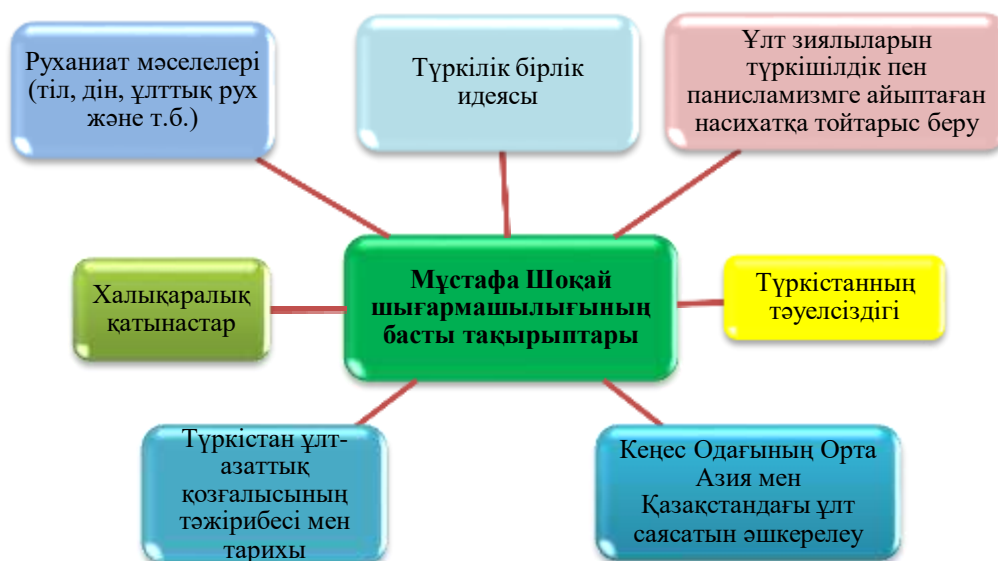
Руханиат мәселелері (тіл, дін, ұлттық рух және т.б.)

Түркілік бірлік идеясы

Ұлт зиялыларын түркішілдік пен панисламизмге айыптаған насихатқа тойтарыс беру

Халықаралық қатынастар

Мұстафа Шоқай шығармашылығының басты тақырыптары

Түркістанның тәуелсіздігі

Түркістан ұлт-азаттық қозғалысының тәжірибесі мен тарихы

Кеңес Одағының Орта Азия мен Қазақстандағы ұлт саясатын әшкерелеу